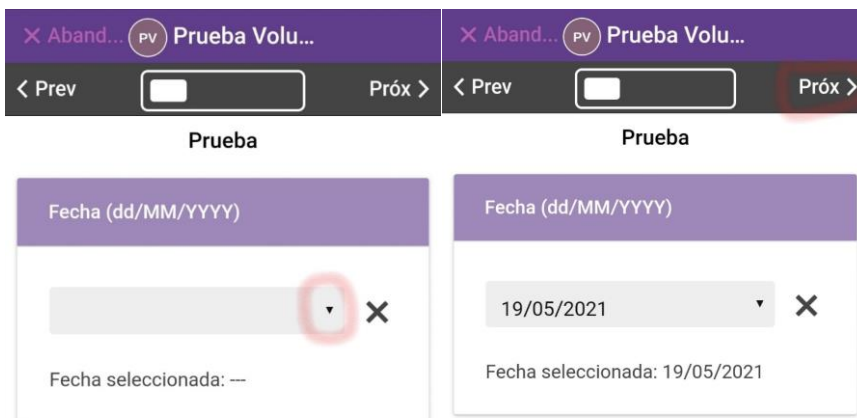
× Aband... PV Prueba Volu...

< Prev

Próx >

Prueba

Fecha (dd/MM/YYYY)

▾ ×

Fecha seleccionada: ---

× Aband... PV Prueba Volu...

< Prev

Próx >

Prueba

Fecha (dd/MM/YYYY)

19/05/2021 ▾ ×

Fecha seleccionada: 19/05/2021